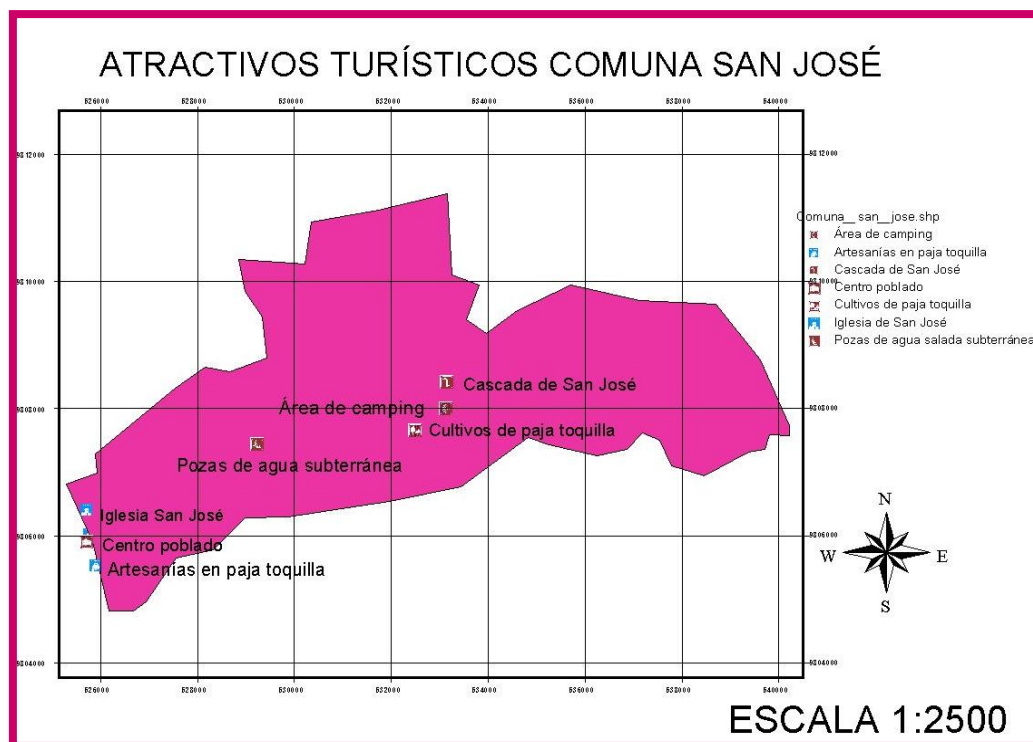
ATRACTIVOS TURÍSTICOS COMUNA SAN JOSÉ

526000 528000 530000 532000 534000 536000 538000 540000

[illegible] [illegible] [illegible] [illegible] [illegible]

Comuna_ san_ jose.shp
Área de camping
Artesanías en paja toquilla
Cascada de San José
Centro poblado
Cultivos de paja toquilla
Iglesia de San José
Pozas de agua salada subterránea

Cascada de San José
Área de camping
Cultivos de paja toquilla
Pozas de agua subterránea
Iglesia San José
Centro poblado
Artesanías en paja toquilla

N
W
E
S

526000 528000 530000 532000 534000 536000 538000 540000

ESCALA 1:2500